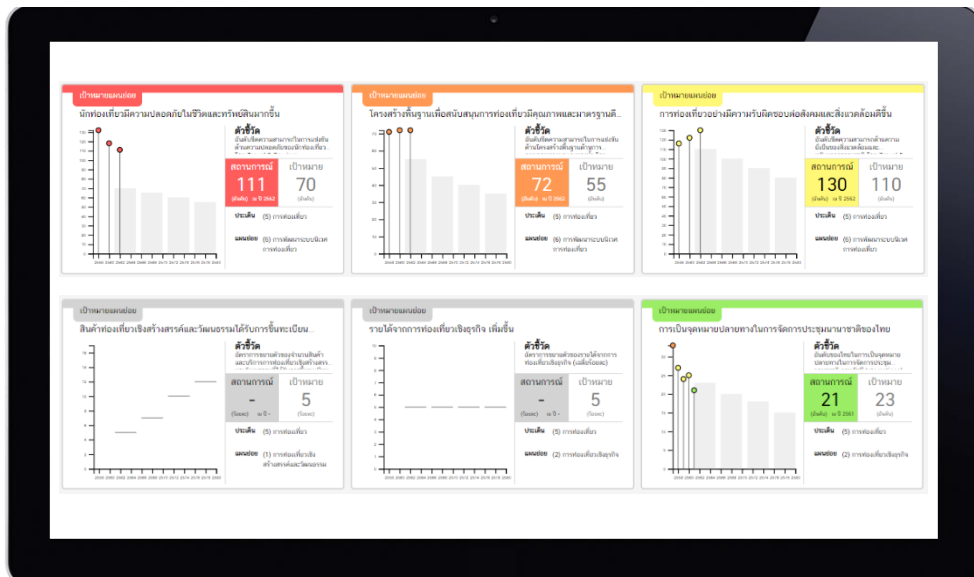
เป้าหมายแผนย่อย
นักท่องเที่ยวมีความปลอดภัยในชีวิตและทรัพย์สินมากขึ้น
ตัวชี้วัด
สถานการณ์ 111
เป้าหมาย 70
ประเด็น (5) การท่องเที่ยว
แผนย่อย (6) การพัฒนาระบบนิเวศการท่องเที่ยว

เป้าหมายแผนย่อย
โครงสร้างพื้นฐานเพื่อสนับสนุนการท่องเที่ยวมีคุณภาพและมาตรฐานดี...
ตัวชี้วัด
สถานการณ์ 72
เป้าหมาย 55
ประเด็น (5) การท่องเที่ยว
แผนย่อย (6) การพัฒนาระบบนิเวศการท่องเที่ยว

เป้าหมายแผนย่อย
การท่องเที่ยวอย่างมีความรับผิดชอบต่อสังคมและสิ่งแวดล้อมดีขึ้น
ตัวชี้วัด
สถานการณ์ 130
เป้าหมาย 110
ประเด็น (5) การท่องเที่ยว
แผนย่อย (6) การพัฒนาระบบนิเวศการท่องเที่ยว

เป้าหมายแผนย่อย
สินค้าท่องเที่ยวเชิงสร้างสรรค์และวัฒนธรรมได้รับการขึ้นทะเบียน...
ตัวชี้วัด
สถานการณ์ -
เป้าหมาย 5
ประเด็น (5) การท่องเที่ยว
แผนย่อย (1) การท่องเที่ยวเชิงสร้างสรรค์และวัฒนธรรม

เป้าหมายแผนย่อย
รายได้จากการท่องเที่ยวเชิงธุรกิจ เพิ่มขึ้น
ตัวชี้วัด
สถานการณ์ -
เป้าหมาย 5
ประเด็น (5) การท่องเที่ยว
แผนย่อย (2) การท่องเที่ยวเชิงธุรกิจ

เป้าหมายแผนย่อย
การเป็นจุดหมายปลายทางในการจัดการประชุมนานาชาติของไทย
ตัวชี้วัด
สถานการณ์ 21
เป้าหมาย 23
ประเด็น (5) การท่องเที่ยว
แผนย่อย (2) การท่องเที่ยวเชิงธุรกิจ